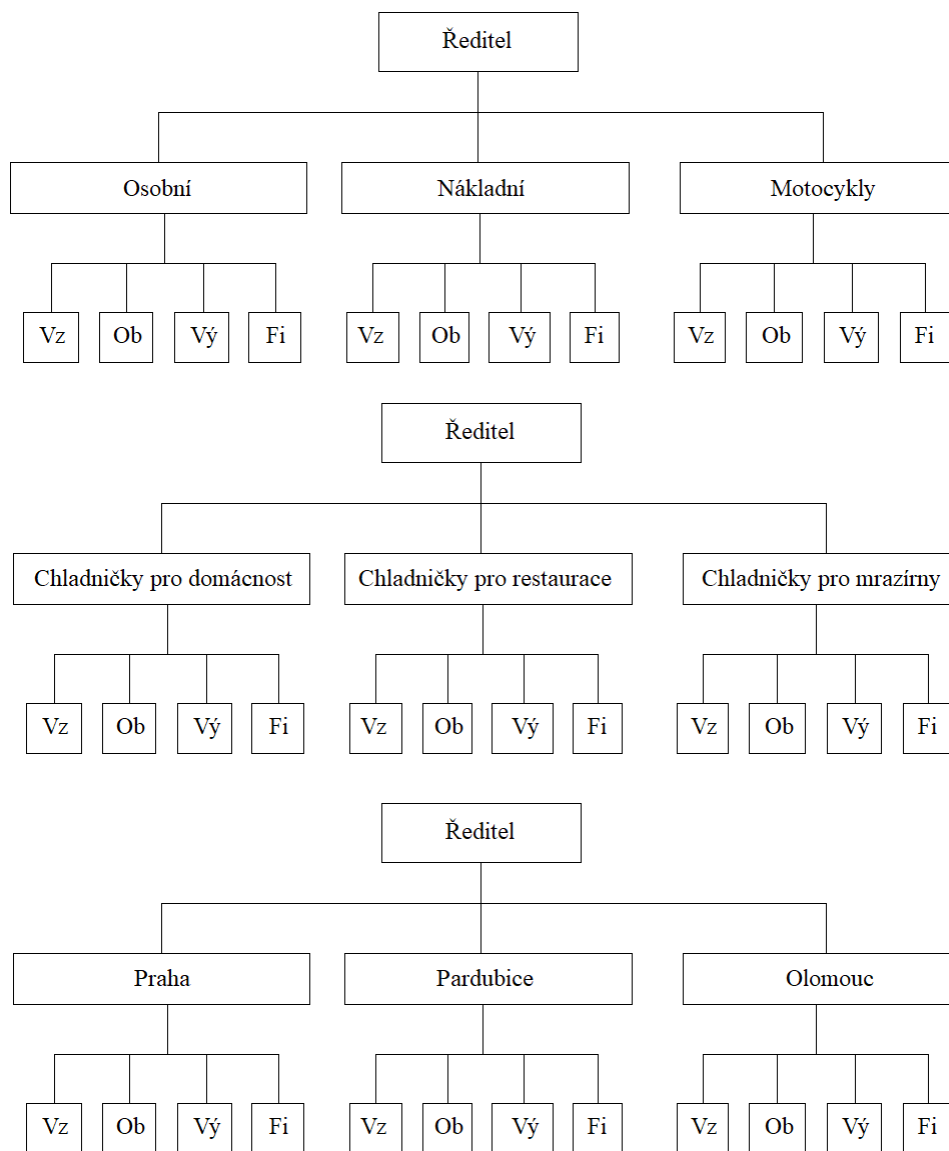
Ředitel

Osobní
Vz Ob Vý Fi

Nákladní
Vz Ob Vý Fi

Motocykly
Vz Ob Vý Fi

Ředitel

Chladničky pro domácnost
Vz Ob Vý Fi

Chladničky pro restaurace
Vz Ob Vý Fi

Chladničky pro mrazírny
Vz Ob Vý Fi

Ředitel

Praha
Vz Ob Vý Fi

Pardubice
Vz Ob Vý Fi

Olomouc
Vz Ob Vý Fi